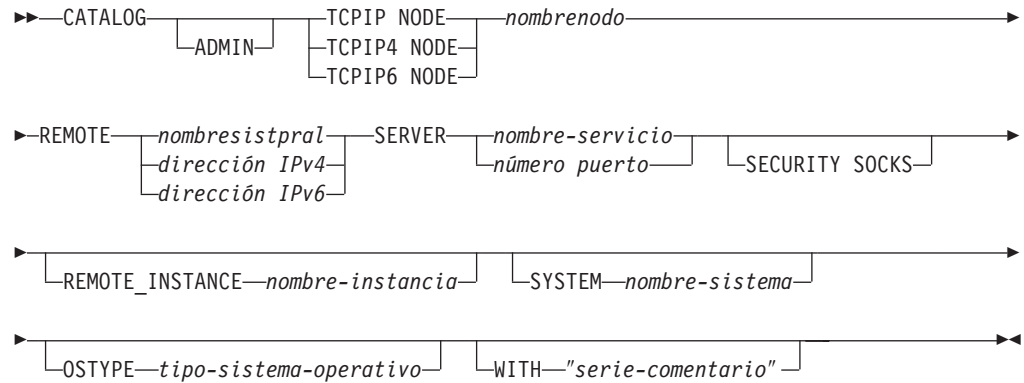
CATALOG ADMIN TCPIP NODE TCPIP4 NODE TCPIP6 NODE nombrenodo

REMOTE nombresistpral dirección IPv4 dirección IPv6 SERVER nombre-servicio número puerto SECURITY SOCKS

REMOTE_INSTANCE nombre-instancia SYSTEM nombre-sistema

OSTYPE tipo-sistema-operativo WITH "serie-comentario"